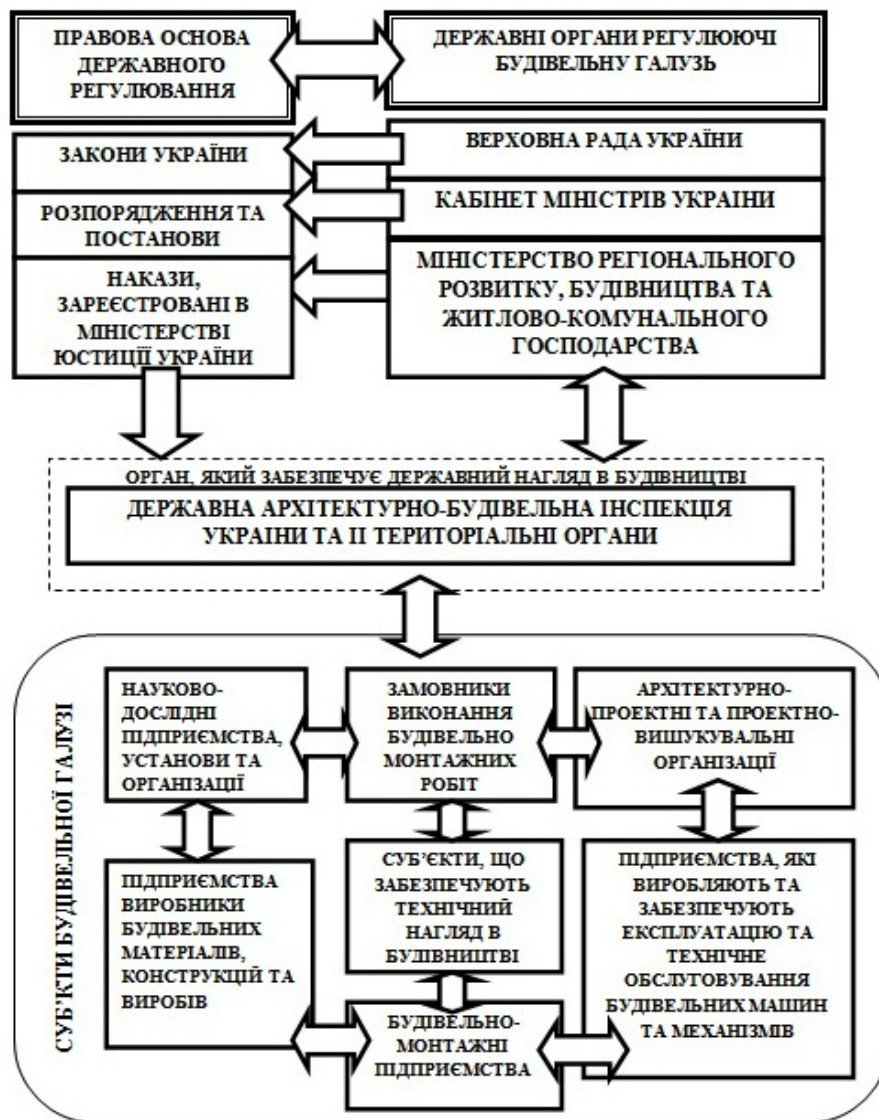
ПРАВОВА ОСНОВА ДЕРЖАВНОГО РЕГУЛЮВАННЯ

ДЕРЖАВНІ ОРГАНИ РЕГУЛЮЮЧІ БУДІВЕЛЬНУ ГАЛУЗЬ

ЗАКОНИ УКРАЇНИ

ВЕРХОВНА РАДА УКРАЇНИ

РОЗПОРЯДЖЕННЯ ТА ПОСТАНОВИ

КАБІНЕТ МІНІСТРІВ УКРАЇНИ

НАКАЗИ, ЗАРЕЄСТРОВАНІ В МІНІСТЕРСТВІ ЮСТИЦІЇ УКРАЇНИ

МІНІСТЕРСТВО РЕГІОНАЛЬНОГО РОЗВИТКУ, БУДІВНИЦТВА ТА ЖИТЛОВО-КОМУНАЛЬНОГО ГОСПОДАРСТВА

ОРГАН, ЯКИЙ ЗАБЕЗПЕЧУЄ ДЕРЖАВНИЙ НАГЛЯД В БУДІВНИЦТВІ

ДЕРЖАВНА АРХІТЕКТУРНО-БУДІВЕЛЬНА ІНСПЕКЦІЯ УКРАЇНИ ТА ЇЇ ТЕРИТОРІАЛЬНІ ОРГАНИ

СУБ'ЄКТИ БУДІВЕЛЬНОЇ ГАЛУЗІ

НАУКОВО-ДОСЛІДНІ ПІДПРИЄМСТВА, УСТАНОВИ ТА ОРГАНІЗАЦІЇ

ЗАМОВНИКИ ВИКОНАННЯ БУДІВЕЛЬНО МОНТАЖНИХ РОБІТ

АРХІТЕКТУРНО-ПРОЕКТНІ ТА ПРОЕКТНО-ВИШУКУВАЛЬНІ ОРГАНІЗАЦІЇ

ПІДПРИЄМСТВА ВИРОБНИКИ БУДІВЕЛЬНИХ МАТЕРІАЛІВ, КОНСТРУКЦІЙ ТА ВИРОБІВ

СУБ'ЄКТИ, ЩО ЗАБЕЗПЕЧУЮТЬ ТЕХНІЧНИЙ НАГЛЯД В БУДІВНИЦТВІ

ПІДПРИЄМСТВА, ЯКІ ВИРОБЛЯЮТЬ ТА ЗАБЕЗПЕЧУЮТЬ ЕКСПЛУАТАЦІЮ ТА ТЕХНІЧНЕ ОБСЛУГОВУВАННЯ БУДІВЕЛЬНИХ МАШИН ТА МЕХАНІЗМІВ

БУДІВЕЛЬНО-МОНТАЖНІ ПІДПРИЄМСТВА